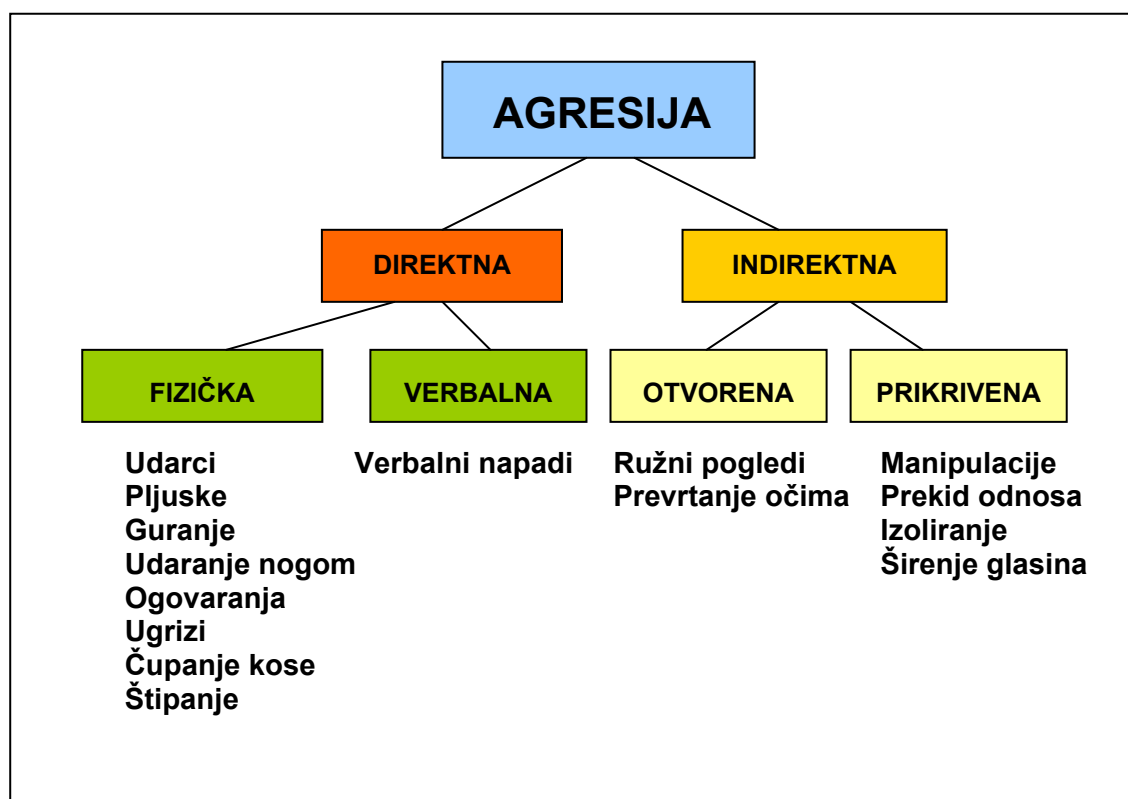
AGRESIJA

DIREKTNA

INDIREKTNA

FIZIČKA

VERBALNA

OTVORENA

PRIKRIVENA

Udarci
Pljuske
Guranje
Udaranje nogom
Ogovaranja
Ugrizi
Čupanje kose
Štipanje

Verbalni napadi

Ružni pogledi
Prevrtanje očima

Manipulacije
Prekid odnosa
Izoliranje
Širenje glasina